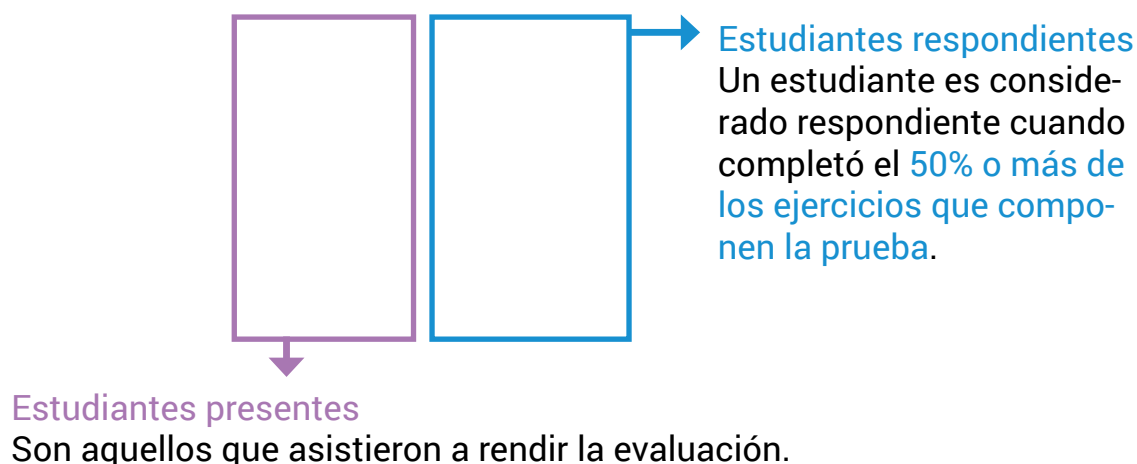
Estudiantes respondientes
Un estudiante es considerado respondiente cuando completó el 50% o más de los ejercicios que componen la prueba.

Estudiantes presentes
Son aquellos que asistieron a rendir la evaluación.